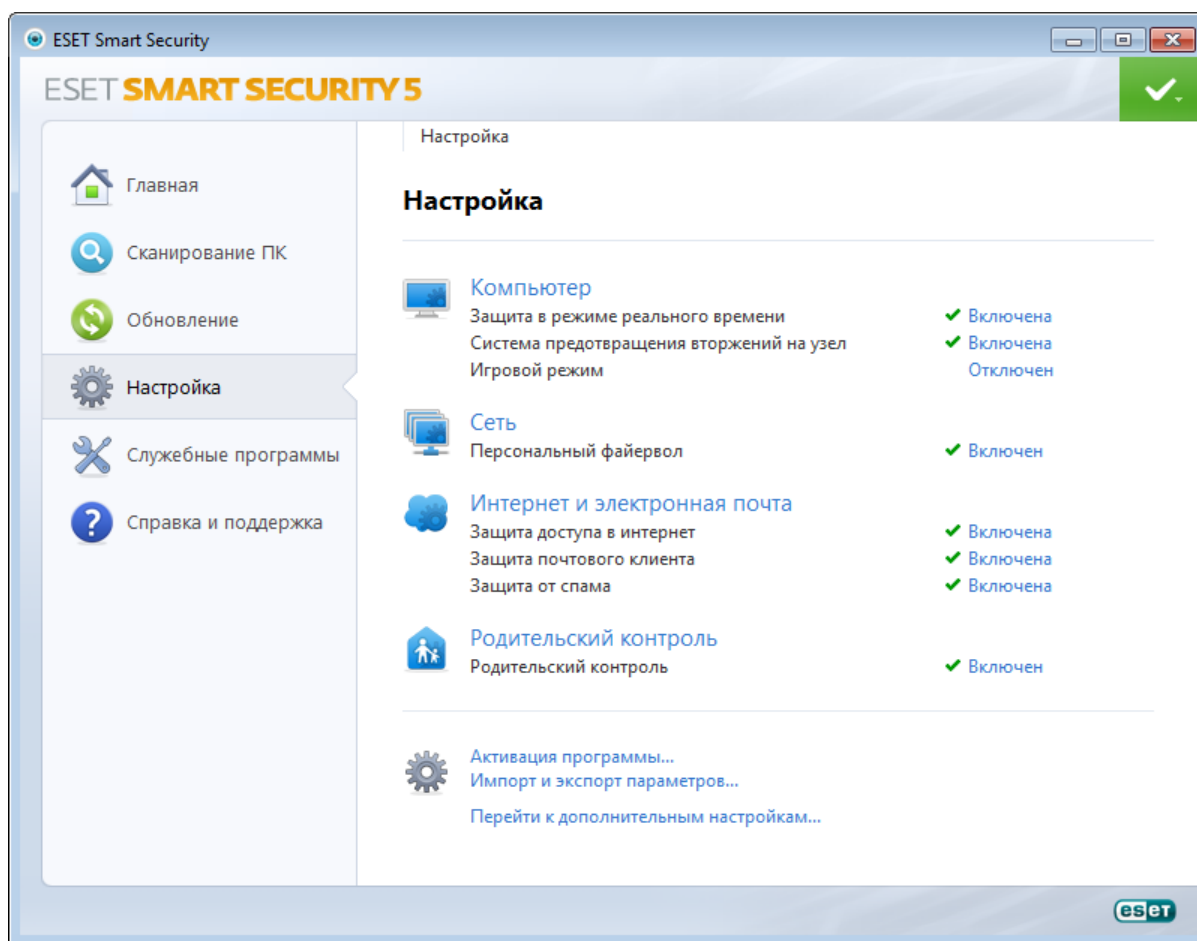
ESET Smart Security

ESET SMART SECURITY 5

Главная
Сканирование ПК
Обновление
Настройка
Служебные программы
Справка и поддержка

Настройка

Настройка

Компьютер
Защита в режиме реального времени ✔ Включена
Система предотвращения вторжений на узел ✔ Включена
Игровой режим Отключен

Сеть
Персональный файервол ✔ Включен

Интернет и электронная почта
Защита доступа в интернет ✔ Включена
Защита почтового клиента ✔ Включена
Защита от спама ✔ Включена

Родительский контроль
Родительский контроль ✔ Включен

Активация программы...
Импорт и экспорт параметров...
Перейти к дополнительным настройкам...

eset